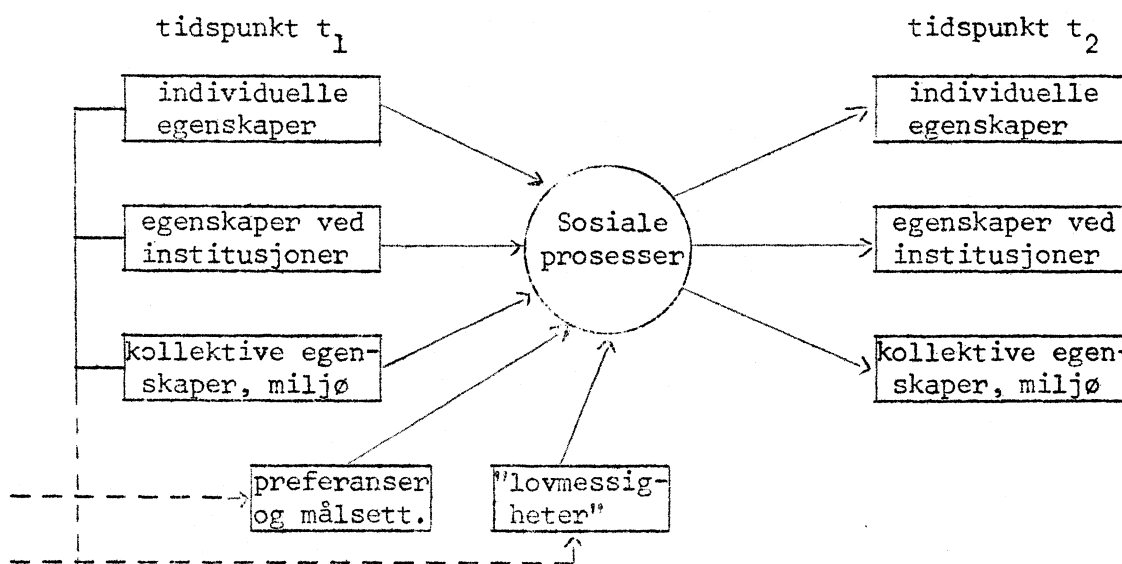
tidspunkt $t_1$

individuelle egenskaper

egenskaper ved institusjoner

kollektive egenskaper, miljø

Sosiale prosesser

tidspunkt $t_2$

individuelle egenskaper

egenskaper ved institusjoner

kollektive egenskaper, miljø

preferanser og målsett.

"lovmessigheter"